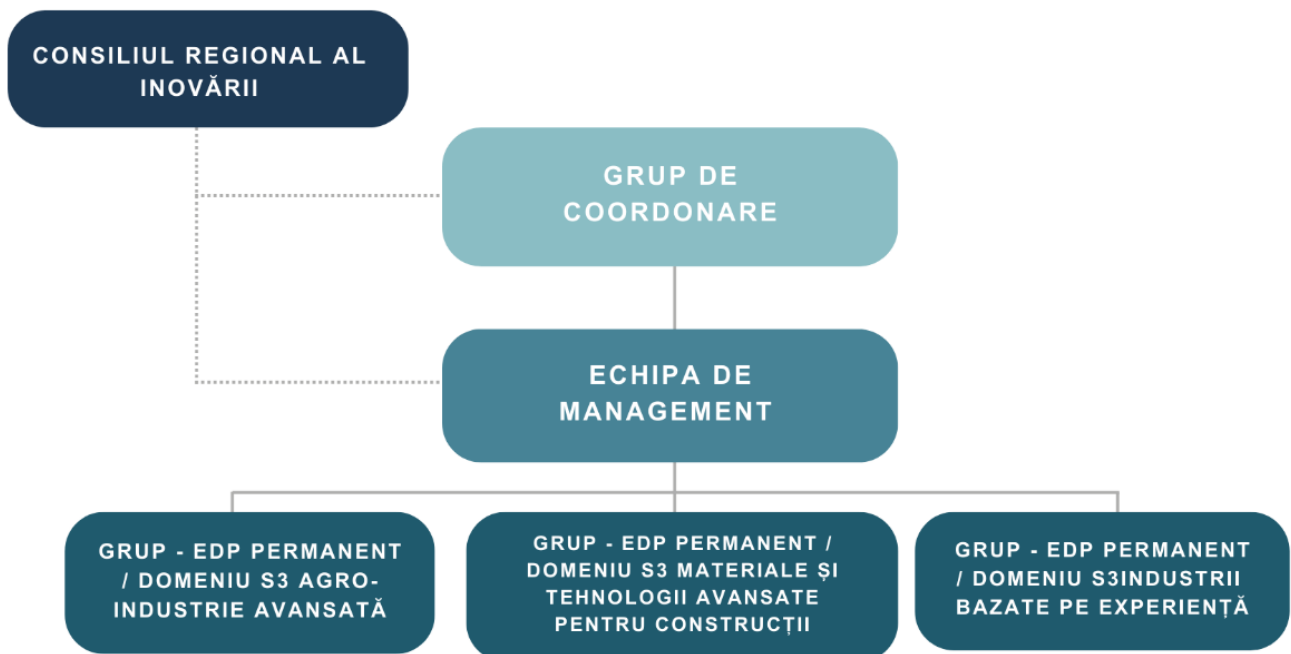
CONSILIUL REGIONAL AL INOVĂRII

GRUP DE COORDONARE

ECHIPA DE MANAGEMENT

GRUP - EDP PERMANENT / DOMENIU S3 AGRO-INDUSTRIE AVANSATĂ

GRUP - EDP PERMANENT / DOMENIU S3 MATERIALE ȘI TEHNOLOGII AVANSATE PENTRU CONSTRUCȚII

GRUP - EDP PERMANENT / DOMENIU S3INDUSTRII BAZATE PE EXPERIENȚĂ